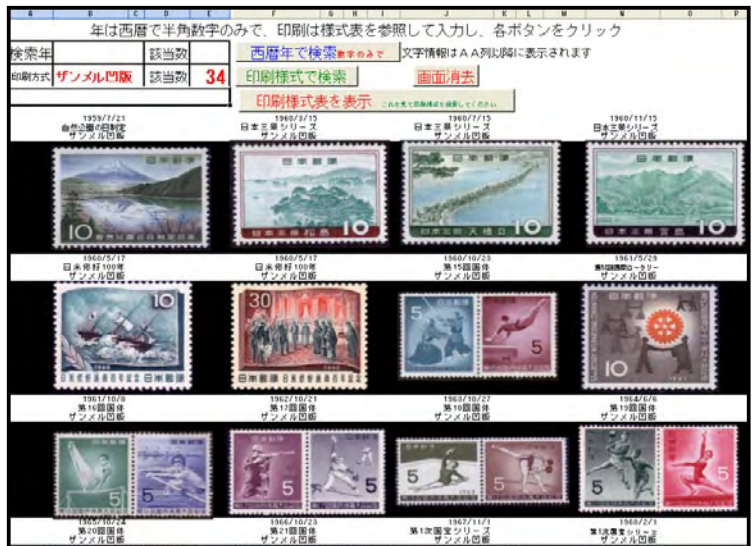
A B C D E F G H I J K L M N O P

年は西暦で半角数字のみで、印刷は様式表を参照して入力し、各ボタンをクリック

検索年 | 該当数
印刷方式 ザンメル凹版 | 該当数 34

西暦年で検索 数字のみで
文字情報はAA列以降に表示されます
印刷様式で検索
画面消去
印刷様式表を表示 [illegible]

1959/7/21
自然公園の日制定
ザンメル凹版

1960/3/15
日本三景シリーズ
ザンメル凹版

1960/7/15
日本三景シリーズ
ザンメル凹版

1960/11/15
日本三景シリーズ
ザンメル凹版

日本郵便 10
日本郵便 日本三景 松島 10
日本郵便 日本三景 天橋立 10
日本郵便 日本三景 宮島 10

1960/5/17
日米修好100年
ザンメル凹版

1960/5/17
日米修好100年
ザンメル凹版

1960/10/23
第15回国体
ザンメル凹版

1961/5/29
第52回国際ロータリー
ザンメル凹版

10 日本郵便
30 日本郵便
日本郵便 5 5
日本郵便 10

1961/10/8
第16回国体
ザンメル凹版

1962/10/21
第17回国体
ザンメル凹版

1963/10/27
第18回国体
ザンメル凹版

1964/6/6
第19回国体
ザンメル凹版

5 5
5 5
5 5
5 5

1965/10/24
第20回国体
ザンメル凹版

1966/10/23
第21回国体
ザンメル凹版

1967/11/1
第1次国宝シリーズ
ザンメル凹版

1968/2/1
第1次国宝シリーズ
ザンメル凹版